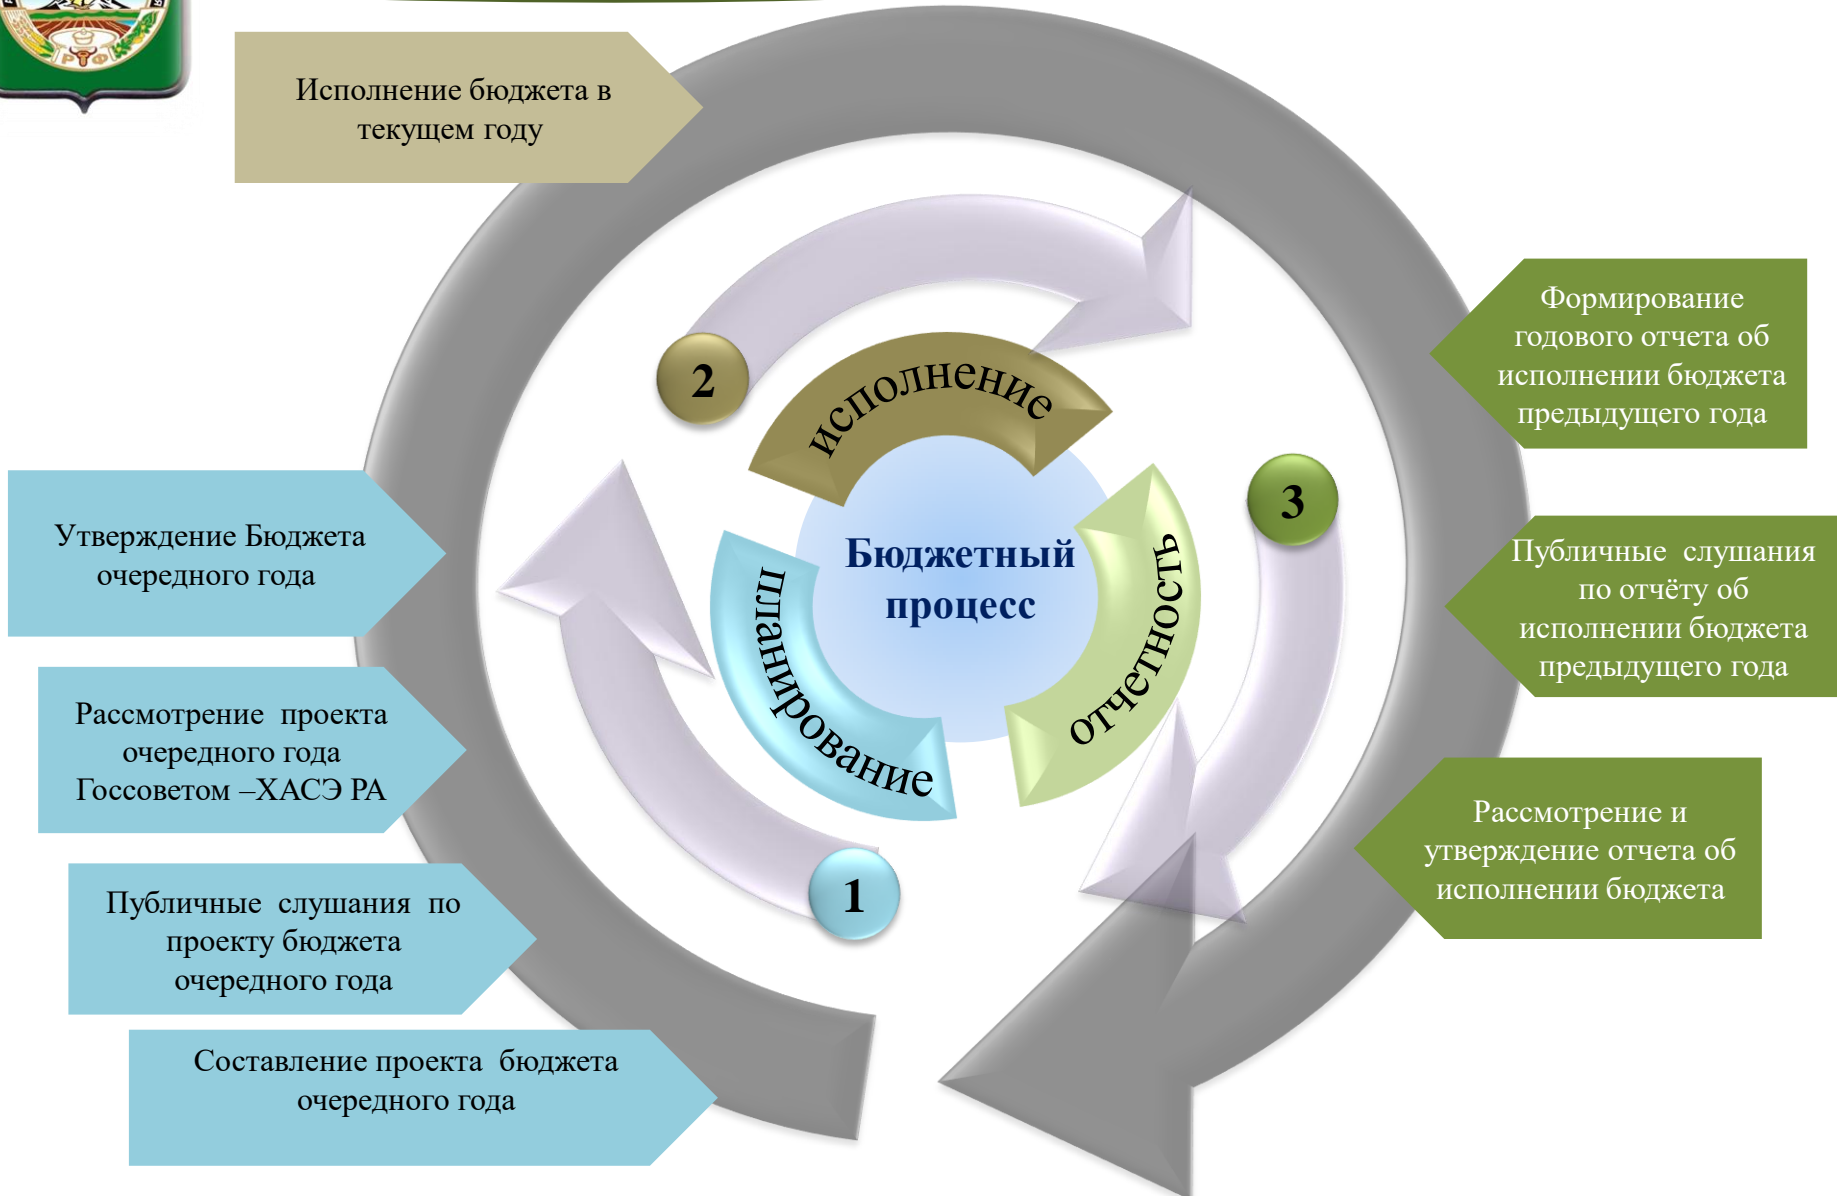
РТФ

Исполнение бюджета в текущем году

Формирование годового отчета об исполнении бюджета предыдущего года

2

исполнение

Бюджетный процесс

планирование

отчетность

3

1

Утверждение Бюджета очередного года

Рассмотрение проекта очередного года Госсоветом –ХАСЭ РА

Публичные слушания по проекту бюджета очередного года

Составление проекта бюджета очередного года

Публичные слушания по отчёту об исполнении бюджета предыдущего года

Рассмотрение и утверждение отчета об исполнении бюджета